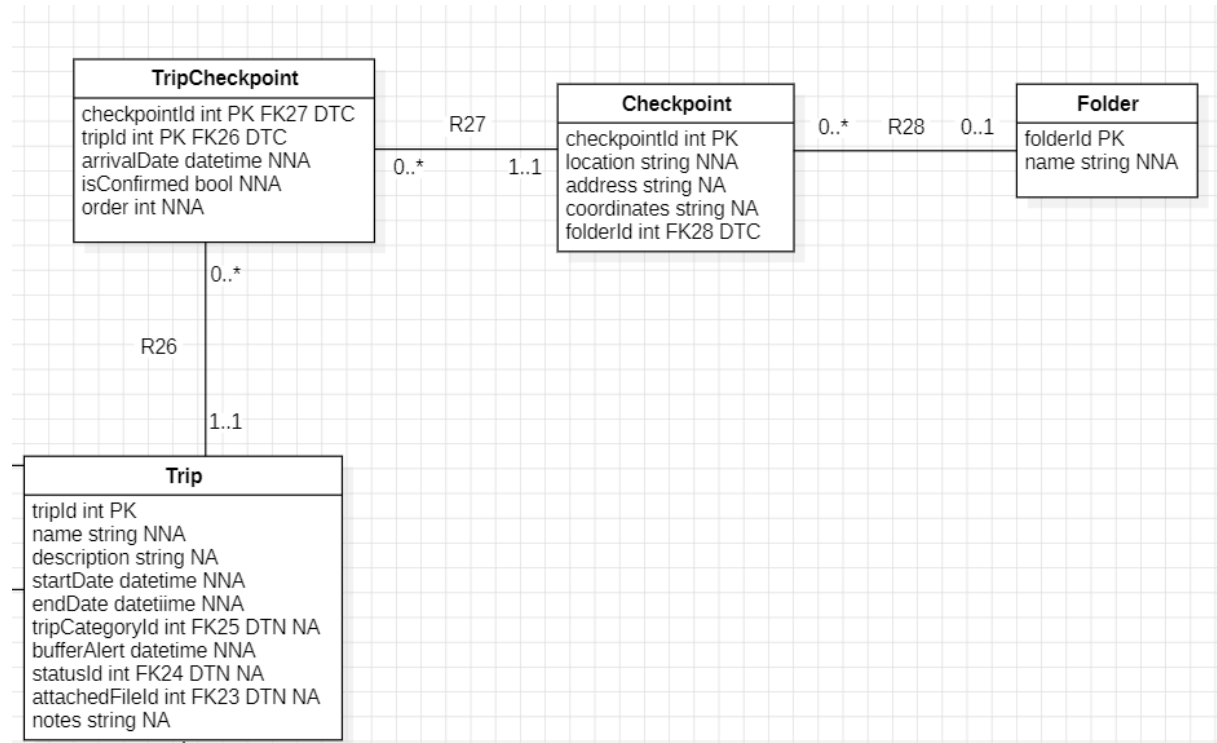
TripCheckpoint
checkpointId int PK FK27 DTC
tripId int PK FK26 DTC
arrivalDate datetime NNA
isConfirmed bool NNA
order int NNA

R27
0..*
1..1

Checkpoint
checkpointId int PK
location string NNA
address string NA
coordinates string NA
folderId int FK28 DTC

0..*
R28
0..1

Folder
folderId PK
name string NNA

0..*
R26
1..1

Trip
tripId int PK
name string NNA
description string NA
startDate datetime NNA
endDate datetiime NNA
tripCategoryId int FK25 DTN NA
bufferAlert datetime NNA
statusId int FK24 DTN NA
attachedFileId int FK23 DTN NA
notes string NA